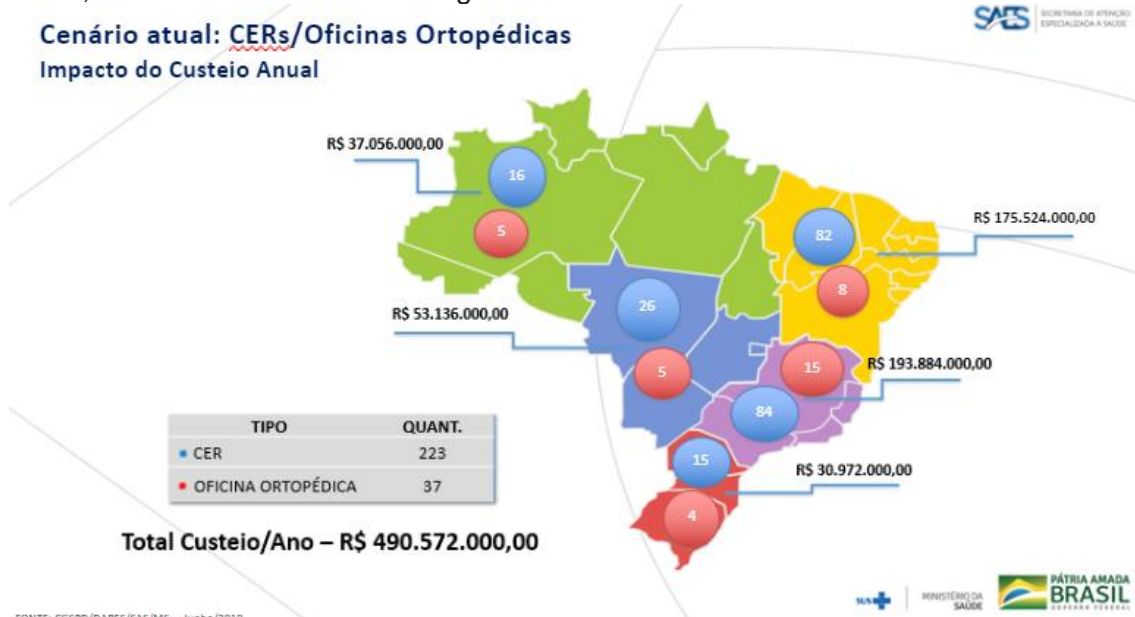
Cenário atual: CERs/Oficinas Ortopédicas
Impacto do Custeio Anual

SAES SECRETARIA DE ATENÇÃO ESPECIALIZADA À SAÚDE

R$ 37.056.000,00
16
5

R$ 175.524.000,00
82
8

R$ 53.136.000,00
26
5

15
R$ 193.884.000,00
84

R$ 30.972.000,00
15
4

| TIPO | QUANT. |
|---|---|
| • CER | 223 |
| • OFICINA ORTOPÉDICA | 37 |

Total Custeio/Ano – R$ 490.572.000,00

FONTE: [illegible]

SUS MINISTÉRIO DA SAÚDE PÁTRIA AMADA BRASIL GOVERNO FEDERAL